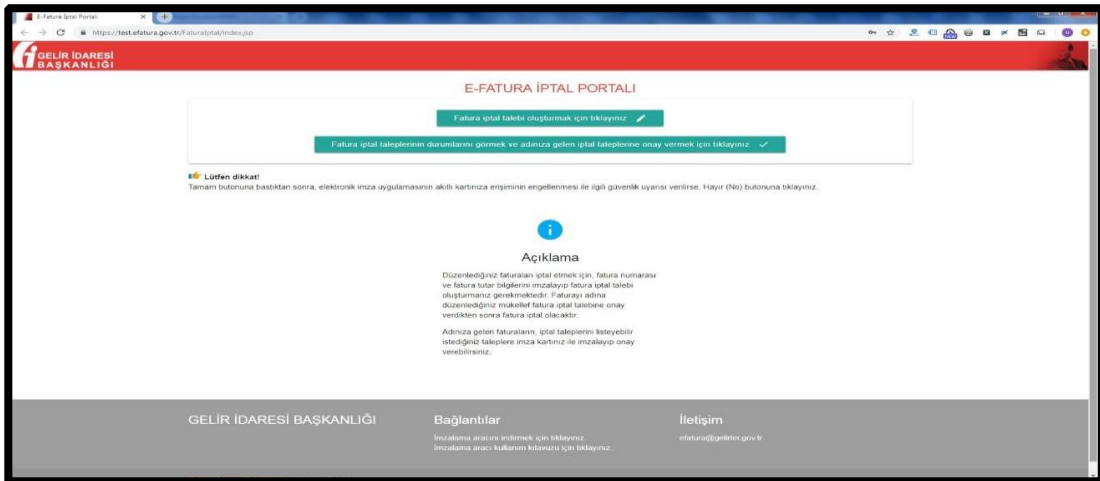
E-Fatura İptal Portalı

https://test.efatura.gov.tr/FaturaIptal/index.jsp

GELİR İDARESİ BAŞKANLIĞI

E-FATURA İPTAL PORTALI

Fatura iptal talebi oluşturmak için tıklayınız

Fatura iptal taleplerinin durumlarını görmek ve adınıza gelen iptal taleplerine onay vermek için tıklayınız

Lütfen dikkat!
Tamam butonuna bastıktan sonra, elektronik imza uygulamasının akıllı kartınıza erişiminin engellenmesi ile ilgili güvenlik uyarısı verilirse, Hayır (No) butonuna tıklayınız.

Açıklama

Düzenlediğiniz faturaları iptal etmek için, fatura numarası ve fatura tutar bilgilerini imzalayıp fatura iptal talebi oluşturmanız gerekmektedir. Faturayı adına düzenlediğiniz mükellef fatura iptal talebine onay verdikten sonra fatura iptal olacaktır.

Adınıza gelen faturaların, iptal taleplerini listeyebilir istediğiniz taleplere imza kartınız ile imzalayıp onay verebilirsiniz.

GELİR İDARESİ BAŞKANLIĞI

Bağlantılar
İmzalama aracını indirmek için tıklayınız.
İmzalama aracı kullanım kılavuzu için tıklayınız.

İletişim
efatura@gelirler.gov.tr